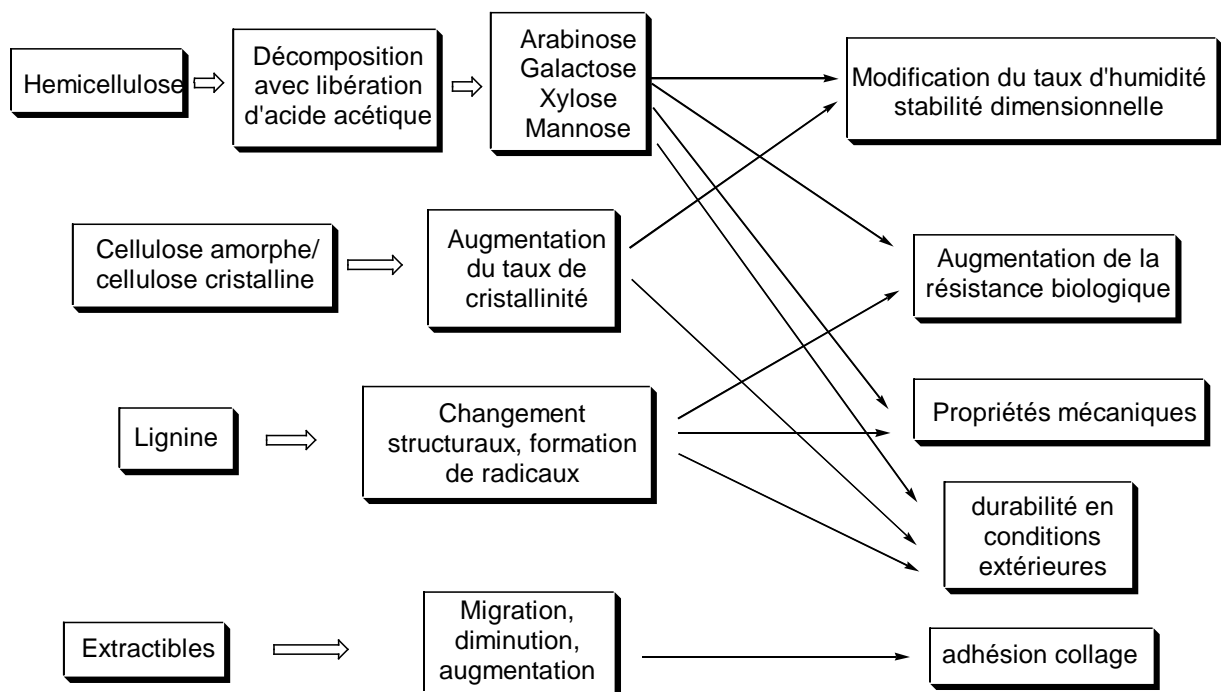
Hemicellulose

Décomposition avec libération d'acide acétique

Arabinose
Galactose
Xylose
Mannose

Modification du taux d'humidité stabilité dimensionnelle

Cellulose amorphe/ cellulose cristalline

Augmentation du taux de cristallinité

Augmentation de la résistance biologique

Lignine

Changement structuraux, formation de radicaux

Propriétés mécaniques

durabilité en conditions extérieures

Extractibles

Migration, diminution, augmentation

adhésion collage